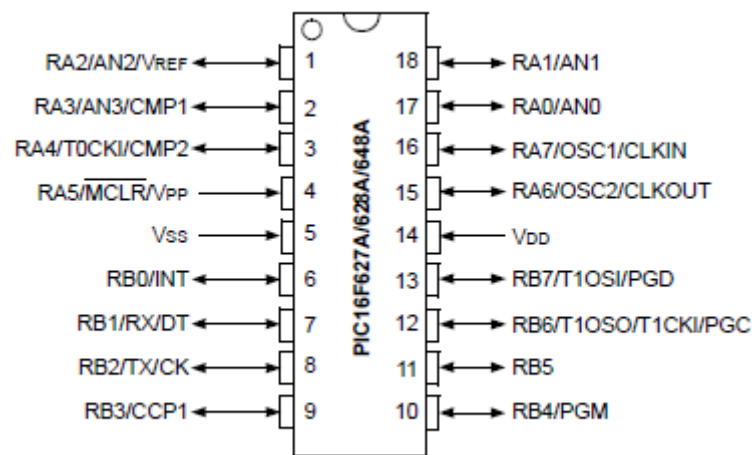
RA2/AN2/VREF 1
RA3/AN3/CMP1 2
RA4/T0CKI/CMP2 3
RA5/$\overline{MCLR}$/VPP 4
VSS 5
RB0/INT 6
RB1/RX/DT 7
RB2/TX/CK 8
RB3/CCP1 9

PIC16F627A/628A/648A

18 RA1/AN1
17 RA0/AN0
16 RA7/OSC1/CLKIN
15 RA6/OSC2/CLKOUT
14 VDD
13 RB7/T1OSI/PGD
12 RB6/T1OSO/T1CKI/PGC
11 RB5
10 RB4/PGM